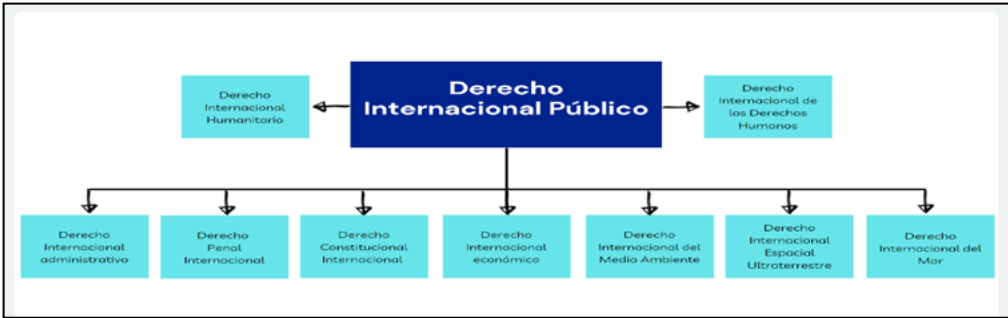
Derecho Internacional Público

Derecho Internacional Humanitario

Derecho Internacional de los Derechos Humanos

Derecho Internacional administrativo

Derecho Penal Internacional

Derecho Constitucional Internacional

Derecho Internacional económico

Derecho Internacional del Medio Ambiente

Derecho Internacional Espacial Ultraterrestre

Derecho Internacional del Mar